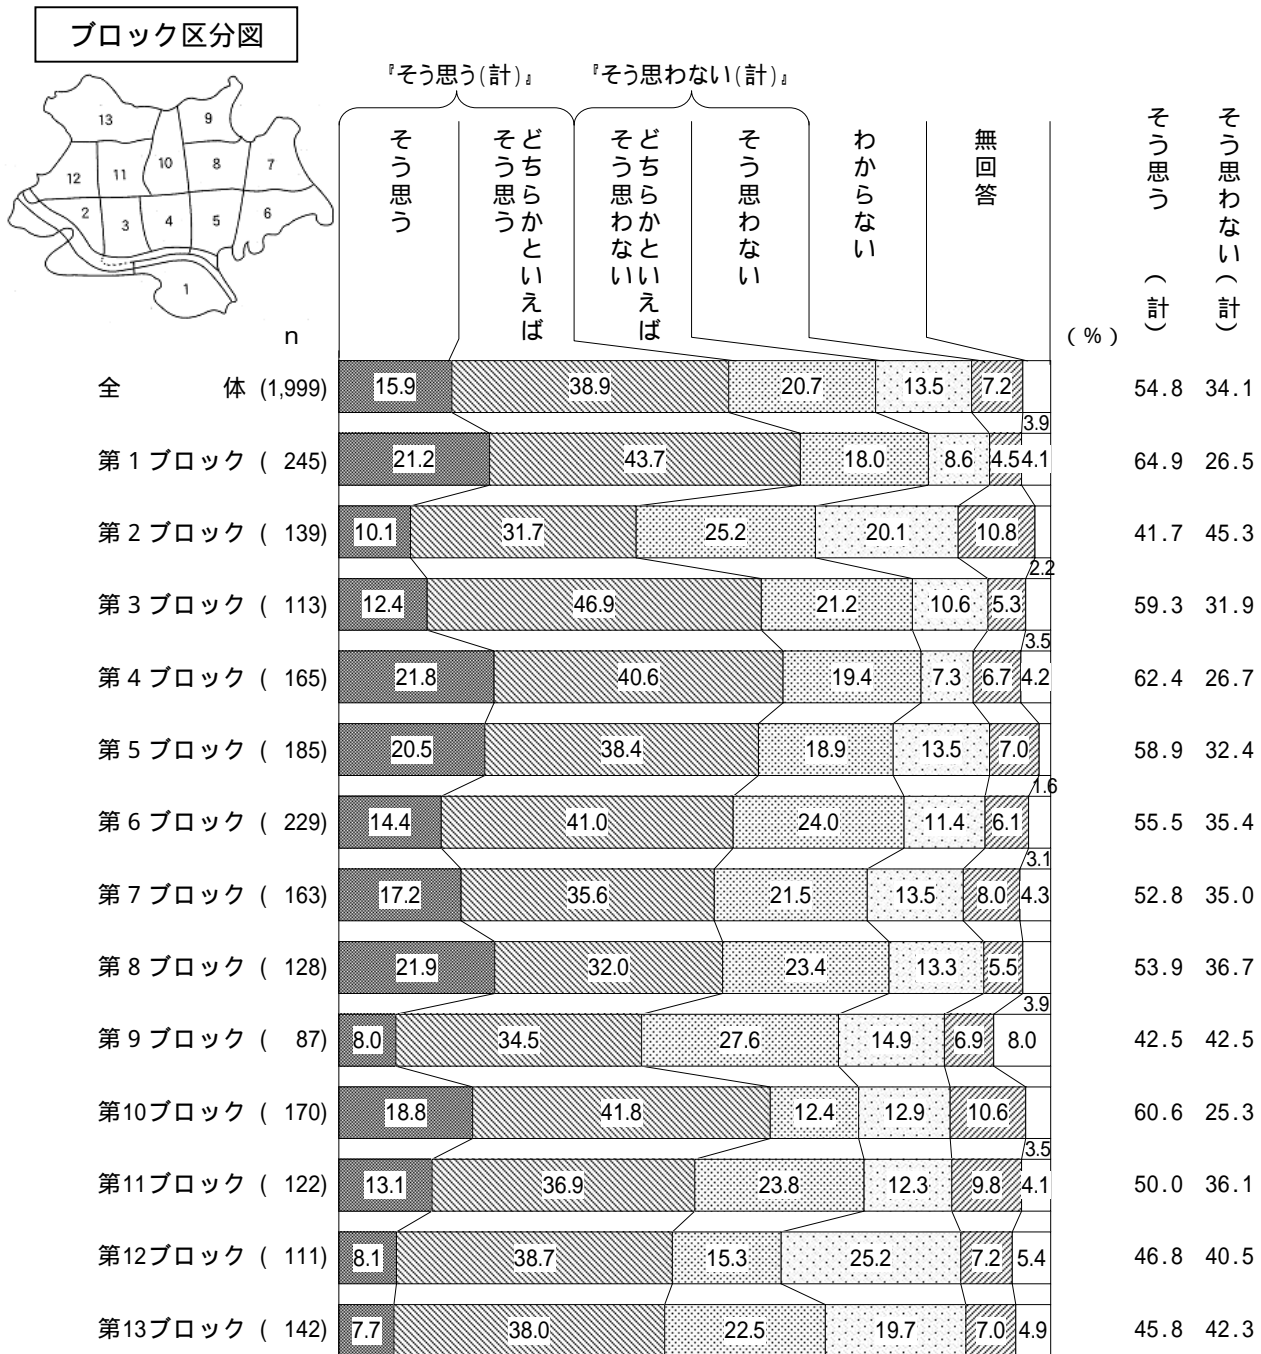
ブロック区分図

13 9 12 11 10 8 7 2 3 4 5 6 1

『そう思う(計)』 『そう思わない(計)』

| n | そう思う | どちらかといえばそう思う | どちらかといえばそう思わない | そう思わない | わからない | 無回答 | (%) | そう思う(計) | そう思わない(計) |
|---|---|---|---|---|---|---|---|---|---|
| 全　体 (1,999) | 15.9 | 38.9 | 20.7 | 13.5 | 7.2 | 3.9 | | 54.8 | 34.1 |
| 第1ブロック ( 245) | 21.2 | 43.7 | 18.0 | 8.6 | 4.5 | 4.1 | | 64.9 | 26.5 |
| 第2ブロック ( 139) | 10.1 | 31.7 | 25.2 | 20.1 | 10.8 | 2.2 | | 41.7 | 45.3 |
| 第3ブロック ( 113) | 12.4 | 46.9 | 21.2 | 10.6 | 5.3 | 3.5 | | 59.3 | 31.9 |
| 第4ブロック ( 165) | 21.8 | 40.6 | 19.4 | 7.3 | 6.7 | 4.2 | | 62.4 | 26.7 |
| 第5ブロック ( 185) | 20.5 | 38.4 | 18.9 | 13.5 | 7.0 | 1.6 | | 58.9 | 32.4 |
| 第6ブロック ( 229) | 14.4 | 41.0 | 24.0 | 11.4 | 6.1 | 3.1 | | 55.5 | 35.4 |
| 第7ブロック ( 163) | 17.2 | 35.6 | 21.5 | 13.5 | 8.0 | 4.3 | | 52.8 | 35.0 |
| 第8ブロック ( 128) | 21.9 | 32.0 | 23.4 | 13.3 | 5.5 | 3.9 | | 53.9 | 36.7 |
| 第9ブロック ( 87) | 8.0 | 34.5 | 27.6 | 14.9 | 6.9 | 8.0 | | 42.5 | 42.5 |
| 第10ブロック ( 170) | 18.8 | 41.8 | 12.4 | 12.9 | 10.6 | 3.5 | | 60.6 | 25.3 |
| 第11ブロック ( 122) | 13.1 | 36.9 | 23.8 | 12.3 | 9.8 | 4.1 | | 50.0 | 36.1 |
| 第12ブロック ( 111) | 8.1 | 38.7 | 15.3 | 25.2 | 7.2 | 5.4 | | 46.8 | 40.5 |
| 第13ブロック ( 142) | 7.7 | 38.0 | 22.5 | 19.7 | 7.0 | 4.9 | | 45.8 | 42.3 |